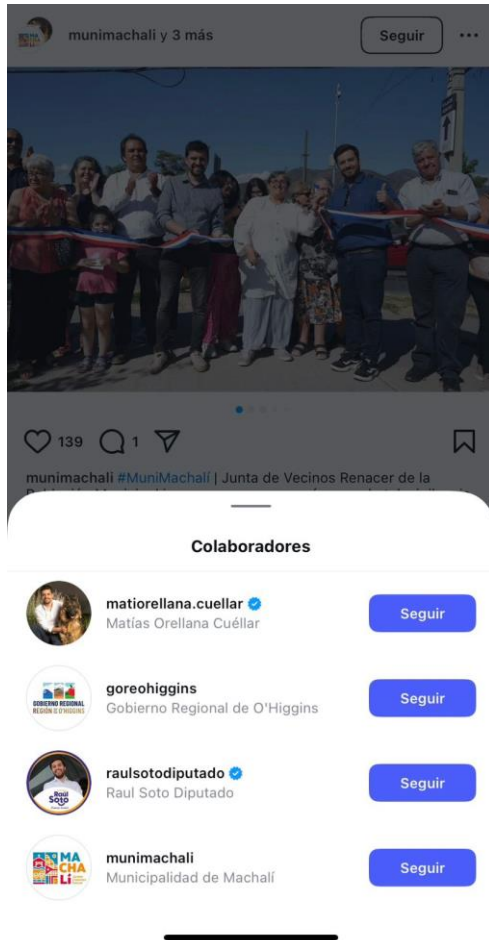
munimachali y 3 más

Seguir

139 1

munimachali #MuniMachalí | Junta de Vecinos Renacer de la

Colaboradores

matiorellana.cuellar
Matías Orellana Cuéllar
Seguir

GOBIERNO REGIONAL REGIÓN DE O'HIGGINS

goreohiggins
Gobierno Regional de O'Higgins
Seguir

Raúl Soto

raulsotodiputado
Raul Soto Diputado
Seguir

MA CHA LÍ

munimachali
Municipalidad de Machalí
Seguir